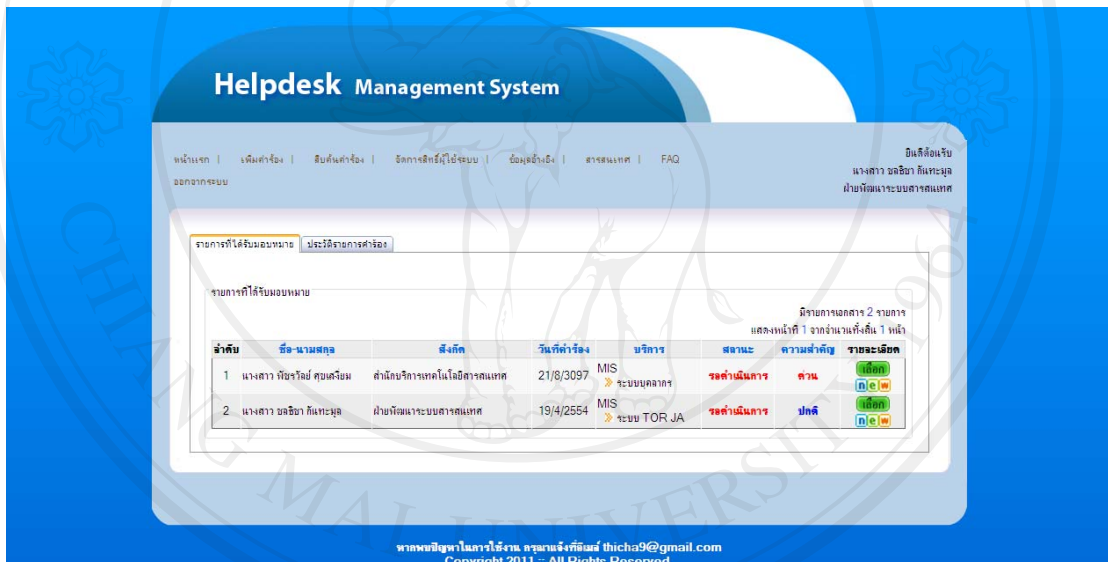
Helpdesk Management System

หน้าแรก | เพิ่มคำร้อง | สืบค้นคำร้อง | จัดการสิทธิ์ผู้ใช้ระบบ | ข้อมูลอ้างอิง | สารสนเทศ | FAQ
ออกจากระบบ

ยินดีต้อนรับ
นางสาว ชลธิชา กันทะมูล
ฝ่ายพัฒนาระบบสารสนเทศ

รายการที่ได้รับมอบหมาย | ประวัติรายการคำร้อง

รายการที่ได้รับมอบหมาย

มีรายการเอกสาร 2 รายการ
แสดงหน้าที่ 1 จากจำนวนทั้งสิ้น 1 หน้า

| ลำดับ | ชื่อ-นามสกุล | สังกัด | วันที่คำร้อง | บริการ | สถานะ | ความสำคัญ | รายละเอียด |
|---|---|---|---|---|---|---|---|
| 1 | นางสาว พัชรวัลย์ ศุขเจริญ | สำนักบริการเทคโนโลยีสารสนเทศ | 21/8/3097 | MIS ระบบบุคลากร | รอดำเนินการ | ด่วน | เลือก new |
| 2 | นางสาว ชลธิชา กันทะมูล | ฝ่ายพัฒนาระบบสารสนเทศ | 19/4/2554 | MIS ระบบ TOR JA | รอดำเนินการ | ปกติ | เลือก new |

หากพบปัญหาในการใช้งาน กรุณาแจ้งที่อีเมล์ thicha9@gmail.com
Copyright 2011 :: All Rights Reserved